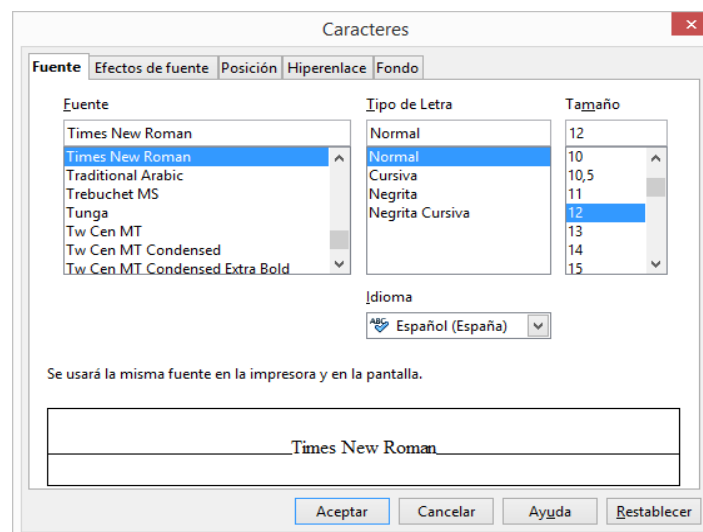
Caracteres

Fuente | Efectos de fuente | Posición | Hiperenlace | Fondo

Fuente
Times New Roman
Times New Roman
Traditional Arabic
Trebuchet MS
Tunga
Tw Cen MT
Tw Cen MT Condensed
Tw Cen MT Condensed Extra Bold

Tipo de Letra
Normal
Normal
Cursiva
Negrita
Negrita Cursiva

Tamaño
12
10
10,5
11
12
13
14
15

Idioma
Español (España)

Se usará la misma fuente en la impresora y en la pantalla.

Times New Roman

Aceptar | Cancelar | Ayuda | Restablecer